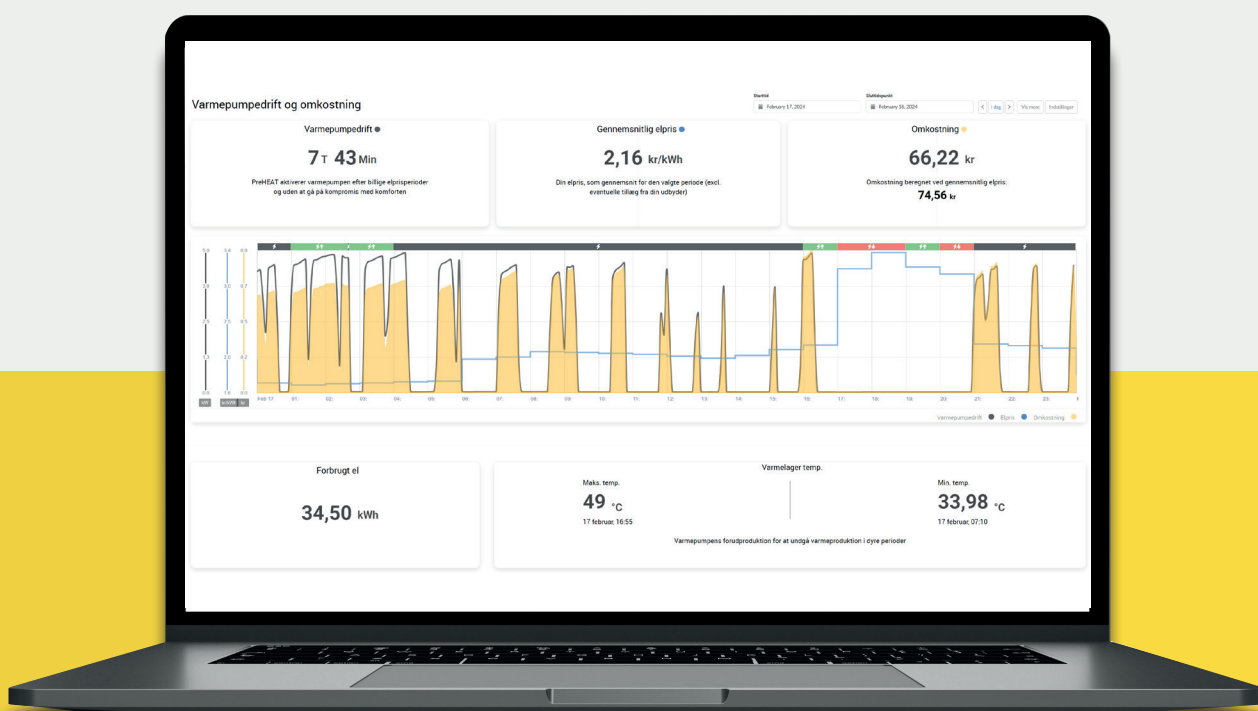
Varmepumpedrift og omkostning

Starttid
February 17, 2024

Sluttidspunkt
February 18, 2024

I dag

Vis mere

Indstillinger

Varmepumpedrift

7 T 43 Min

PreHEAT aktiverer varmepumpen efter billige elprisperioder og uden at gå på kompromis med komforten

Gennemsnitlig elpris

2,16 kr/kWh

Din elpris, som gennemsnit for den valgte periode (excl. eventuelle tillæg fra din udbyder)

Omkostning

66,22 kr

Omkostning beregnet ved gennemsnitlig elpris:
74,56 kr

Feb 17 01 02 03 04 05 06 07 08 09 10 11 12 13 14 15 16 17 18 19 20 21 22 23

Varmepumpedrift Elpris Omkostning

Forbrugt el

34,50 kWh

Varmelager temp.

Maks. temp.
49 °C
17 februar, 16:55

Min. temp.
33,98 °C
17 februar, 07:10

Varmepumpens forudproduktion for at undgå varmeproduktion i dyre perioder